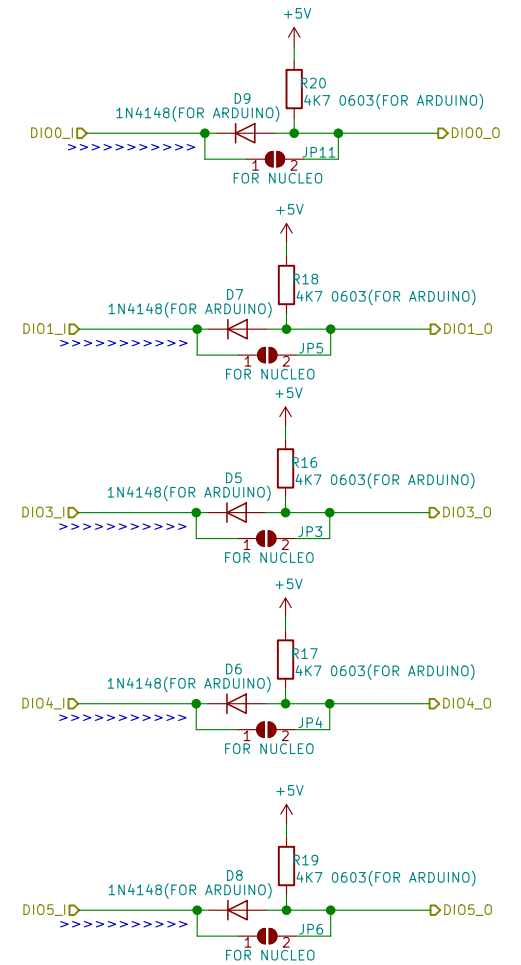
+5V
R20
4K7 0603(FOR ARDUINO)
D9
1N4148(FOR ARDUINO)
DIO0_I
DIO0_O
>>>>>>>>>>>
JP11
1 2
FOR NUCLEO

+5V
R18
4K7 0603(FOR ARDUINO)
D7
1N4148(FOR ARDUINO)
DIO1_I
DIO1_O
>>>>>>>>>>>
JP5
1 2
FOR NUCLEO

+5V
R16
4K7 0603(FOR ARDUINO)
D5
1N4148(FOR ARDUINO)
DIO3_I
DIO3_O
>>>>>>>>>>>
JP3
1 2
FOR NUCLEO

+5V
R17
4K7 0603(FOR ARDUINO)
D6
1N4148(FOR ARDUINO)
DIO4_I
DIO4_O
>>>>>>>>>>>
JP4
1 2
FOR NUCLEO

+5V
R19
4K7 0603(FOR ARDUINO)
D8
1N4148(FOR ARDUINO)
DIO5_I
DIO5_O
>>>>>>>>>>>
JP6
1 2
FOR NUCLEO